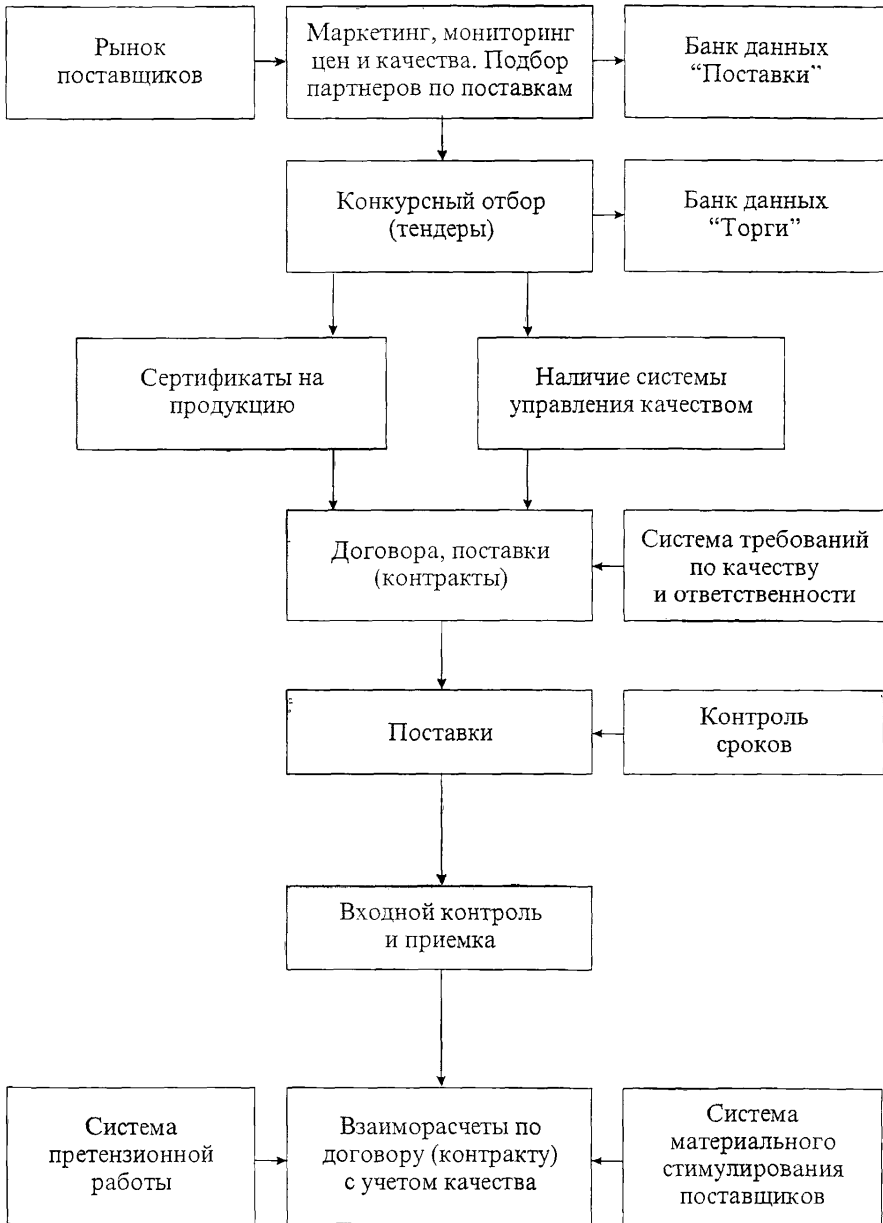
Рынок поставщиков

Маркетинг, мониторинг цен и качества. Подбор партнеров по поставкам

Банк данных "Поставки"

Конкурсный отбор (тендеры)

Банк данных "Торги"

Сертификаты на продукцию

Наличие системы управления качеством

Договора, поставки (контракты)

Система требований по качеству и ответственности

Поставки

Контроль сроков

Входной контроль и приемка

Система претензионной работы

Взаиморасчеты по договору (контракту) с учетом качества

Система материального стимулирования поставщиков